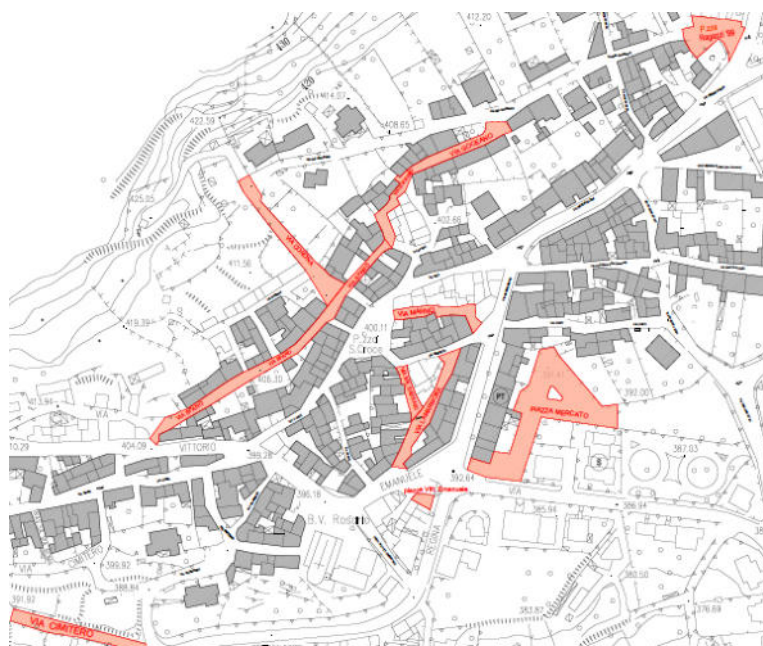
412.20
P.zza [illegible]
430
422.59
414.07
408.65
VIA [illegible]
425.05
402.66
411.56
419.39
VIA MARINO
400.11
P.zza S.Croce
406.30
PIAZZA MERCATO
392.00
PT
VIA
404.09
VITTORIO
388.28
387.83
EMANUELE
392.64
VIA
396.18
B.V. Rosario
385.94
386.94
VIA CIMITERO
399.92
388.84
382.50
383.87
376.69
VIA CIMITERO